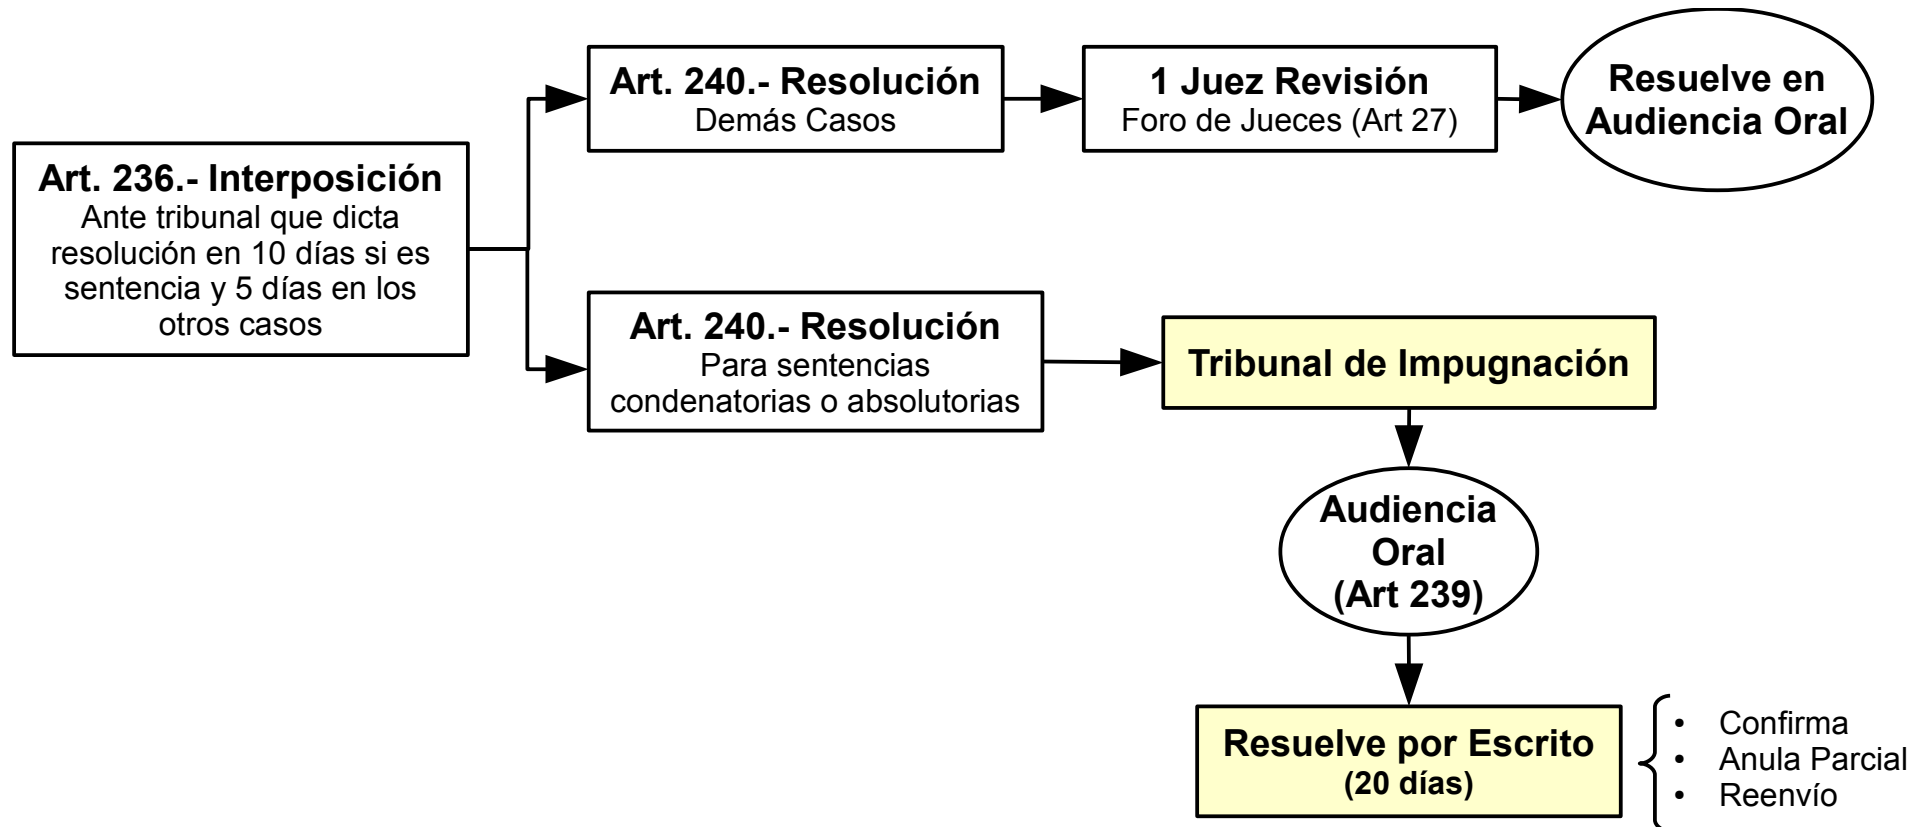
**Art. 236.- Interposición**
Ante tribunal que dicta resolución en 10 días si es sentencia y 5 días en los otros casos

**Art. 240.- Resolución**
Demás Casos

**1 Juez Revisión**
Foro de Jueces (Art 27)

**Resuelve en Audiencia Oral**

**Art. 240.- Resolución**
Para sentencias condenatorias o absolutorias

**Tribunal de Impugnación**

**Audiencia Oral (Art 239)**

**Resuelve por Escrito**
**(20 días)**

- Confirma
- Anula Parcial
- Reenvío